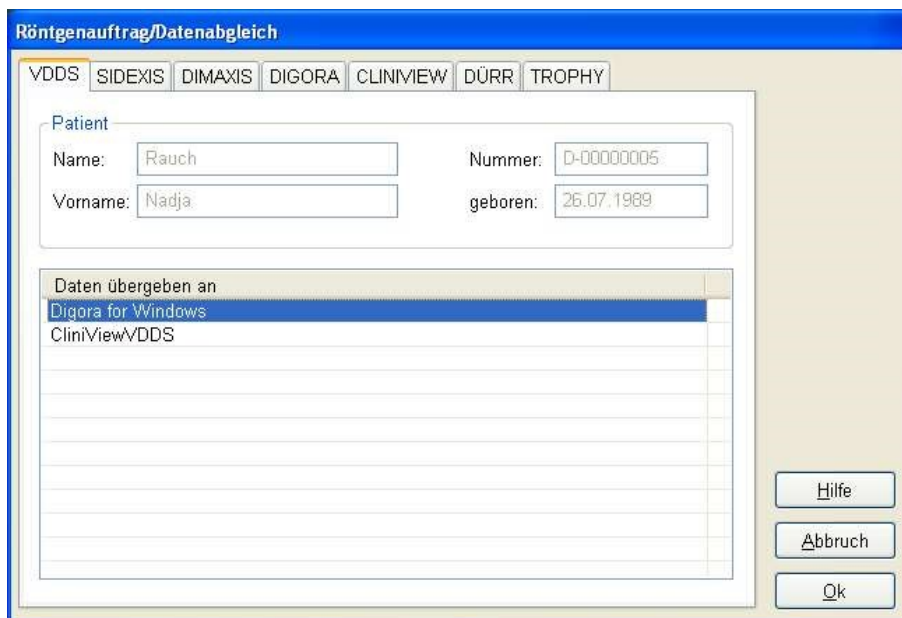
Röntgenauftrag/Datenabgleich

VDDS SIDEXIS DIMAXIS DIGORA CLINIVIEW DÜRR TROPHY

Patient

Name: Rauch

Vorname: Nadja

Nummer: D-00000005

geboren: 26.07.1989

Daten übergeben an

Digora for Windows

CliniViewVDDS

Hilfe

Abbruch

Ok